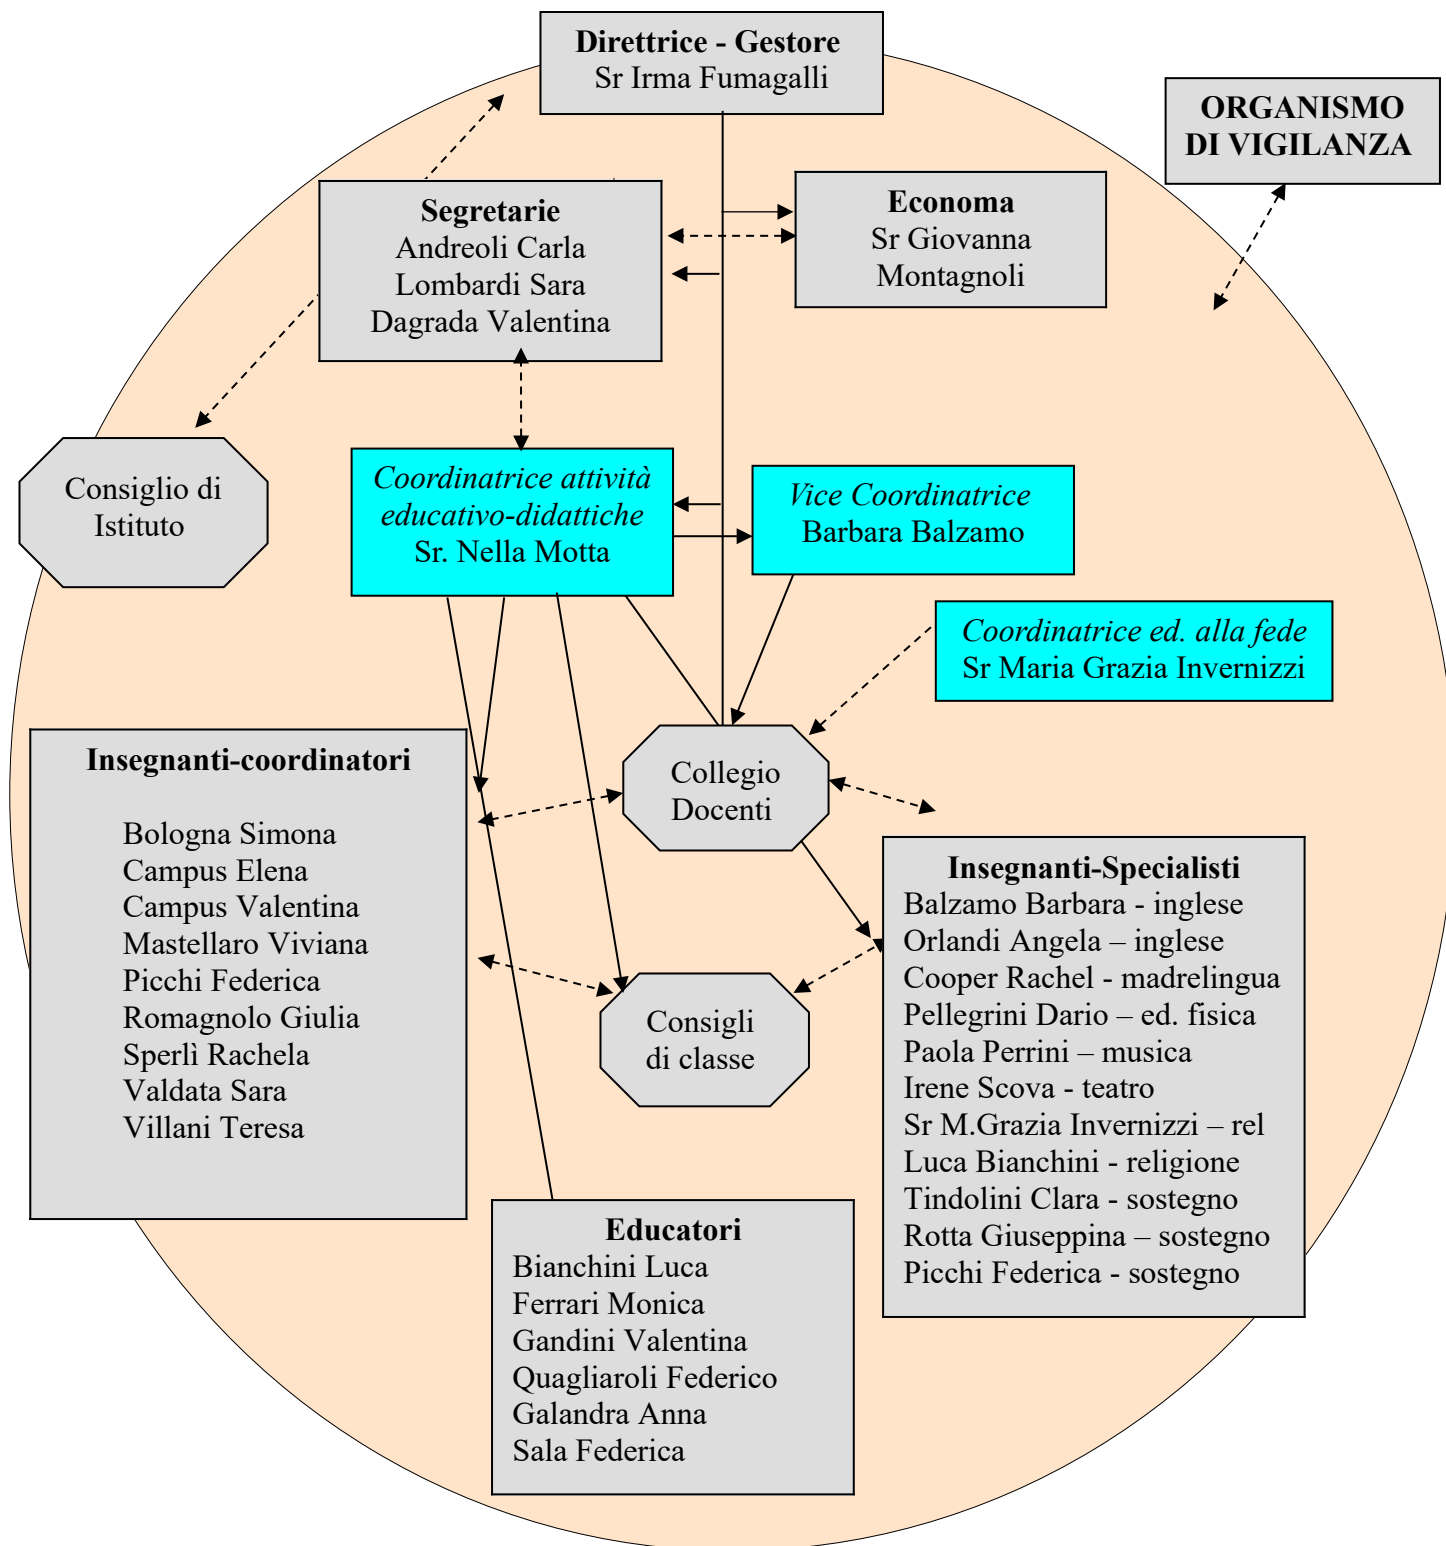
**Direttrice - Gestore**
Sr Irma Fumagalli

**ORGANISMO DI VIGILANZA**

**Segretarie**
Andreoli Carla
Lombardi Sara
Dagrada Valentina

**Economa**
Sr Giovanna Montagnoli

Consiglio di Istituto

*Coordinatrice attività educativo-didattiche*
Sr. Nella Motta

*Vice Coordinatrice*
Barbara Balzamo

*Coordinatrice ed. alla fede*
Sr Maria Grazia Invernizzi

**Insegnanti-coordinatori**

Bologna Simona
Campus Elena
Campus Valentina
Mastellaro Viviana
Picchi Federica
Romagnolo Giulia
Sperlì Rachela
Valdata Sara
Villani Teresa

Collegio Docenti

**Insegnanti-Specialisti**
Balzamo Barbara - inglese
Orlandi Angela – inglese
Cooper Rachel - madrelingua
Pellegrini Dario – ed. fisica
Paola Perrini – musica
Irene Scova - teatro
Sr M.Grazia Invernizzi – rel
Luca Bianchini - religione
Tindolini Clara - sostegno
Rotta Giuseppina – sostegno
Picchi Federica - sostegno

Consigli di classe

**Educatori**
Bianchini Luca
Ferrari Monica
Gandini Valentina
Quagliaroli Federico
Galandra Anna
Sala Federica